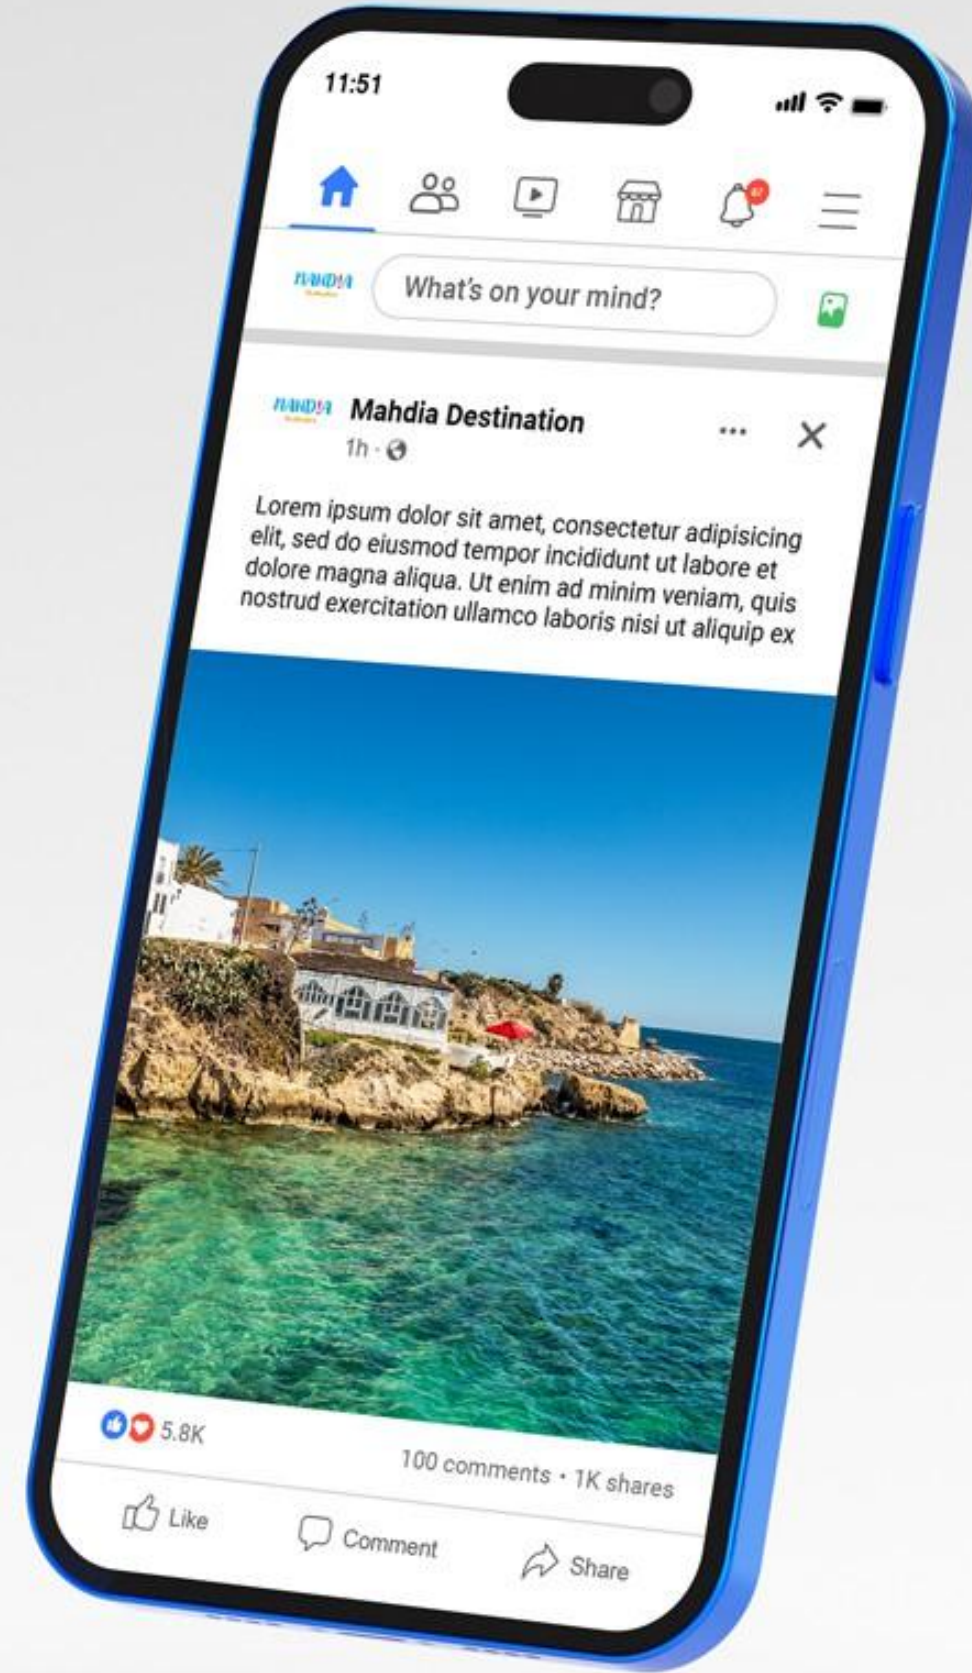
11:51

What's on your mind?

MAHDIA

Mahdia Destination
1h ·

Lorem ipsum dolor sit amet, consectetur adipisicing elit, sed do eiusmod tempor incididunt ut labore et dolore magna aliqua. Ut enim ad minim veniam, quis nostrud exercitation ullamco laboris nisi ut aliquip ex

5.8K
100 comments · 1K shares

Like
Comment
Share